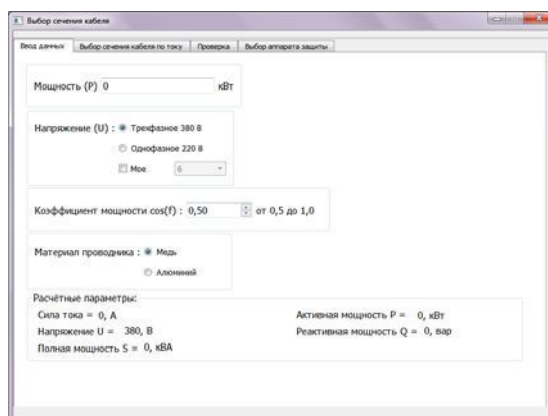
Выбор сечения кабеля

Ввод данных | Выбор сечения кабеля по току | Проверка | Выбор аппарата защиты

Мощность (P) 0 кВт

Напряжение (U) : Трехфазное 380 В

Однофазное 220 В

Мое 6

Коэффициент мощности cos(f) : 0,50 от 0,5 до 1,0

Материал проводника : Медь

Алюминий

Расчётные параметры:

Сила тока = 0, А

Напряжение U = 380, В

Полная мощность S = 0, кВА

Активная мощность P = 0, кВт

Реактивная мощность Q = 0, вар